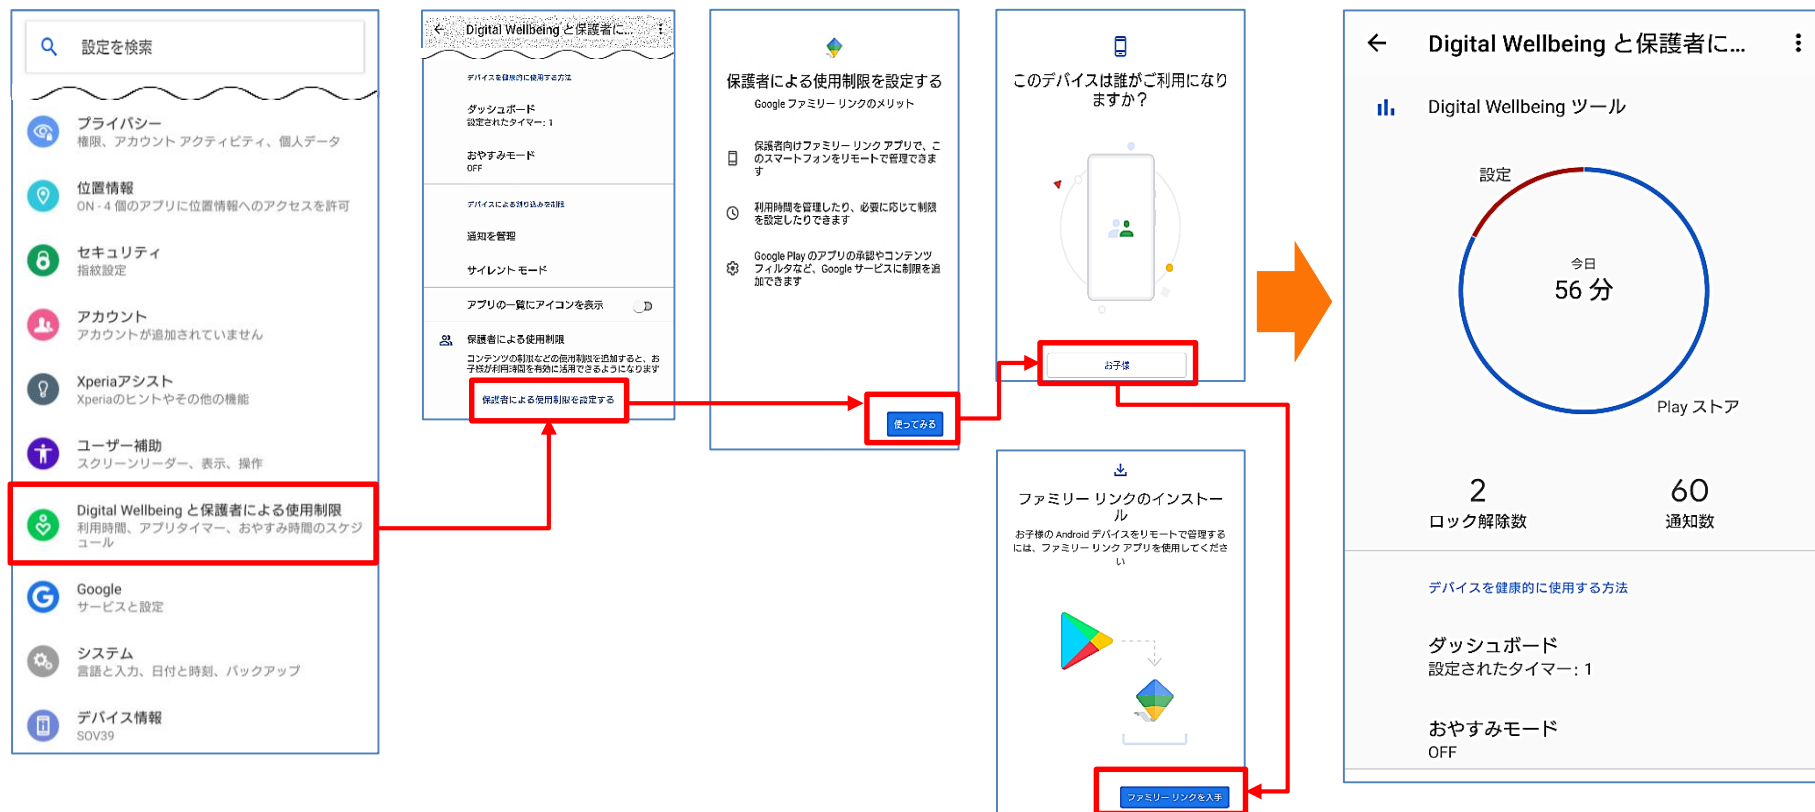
設定を検索

プライバシー
権限、アカウント アクティビティ、個人データ

位置情報
ON・4 個のアプリに位置情報へのアクセスを許可

セキュリティ
指紋設定

アカウント
アカウントが追加されていません

Xperiaアシスト
Xperiaのヒントやその他の機能

ユーザー補助
スクリーンリーダー、表示、操作

Digital Wellbeing と保護者による使用制限
利用時間、アプリタイマー、おやすみ時間のスケジュール

Google
サービスと設定

システム
言語と入力、日付と時刻、バックアップ

デバイス情報
SOV39

Digital Wellbeing と保護者に...

デバイスを健康的に使用する方法

ダッシュボード
設定されたタイマー：1

おやすみモード
OFF

デバイスによる割り込みを制限

通知を管理

サイレント モード

アプリの一覧にアイコンを表示

保護者による使用制限
コンテンツの制限などの使用制限を追加すると、お子様が利用時間を有効に活用できるようになります

保護者による使用制限を設定する

保護者による使用制限を設定する
Google ファミリー リンクのメリット

保護者向けファミリー リンク アプリで、このスマートフォンをリモートで管理できます

利用時間を管理したり、必要に応じて制限を設定したりできます

Google Play のアプリの承認やコンテンツ フィルタなど、Google サービスに制限を追加できます

使ってみる

このデバイスは誰がご利用になりますか？

お子様

ファミリー リンクのインストール
お子様の Android デバイスをリモートで管理するには、ファミリー リンク アプリを使用してください

ファミリー リンクを入手

Digital Wellbeing と保護者に...

Digital Wellbeing ツール

設定

今日
56 分

Play ストア

2
ロック解除数

60
通知数

デバイスを健康的に使用する方法

ダッシュボード
設定されたタイマー：1

おやすみモード
OFF